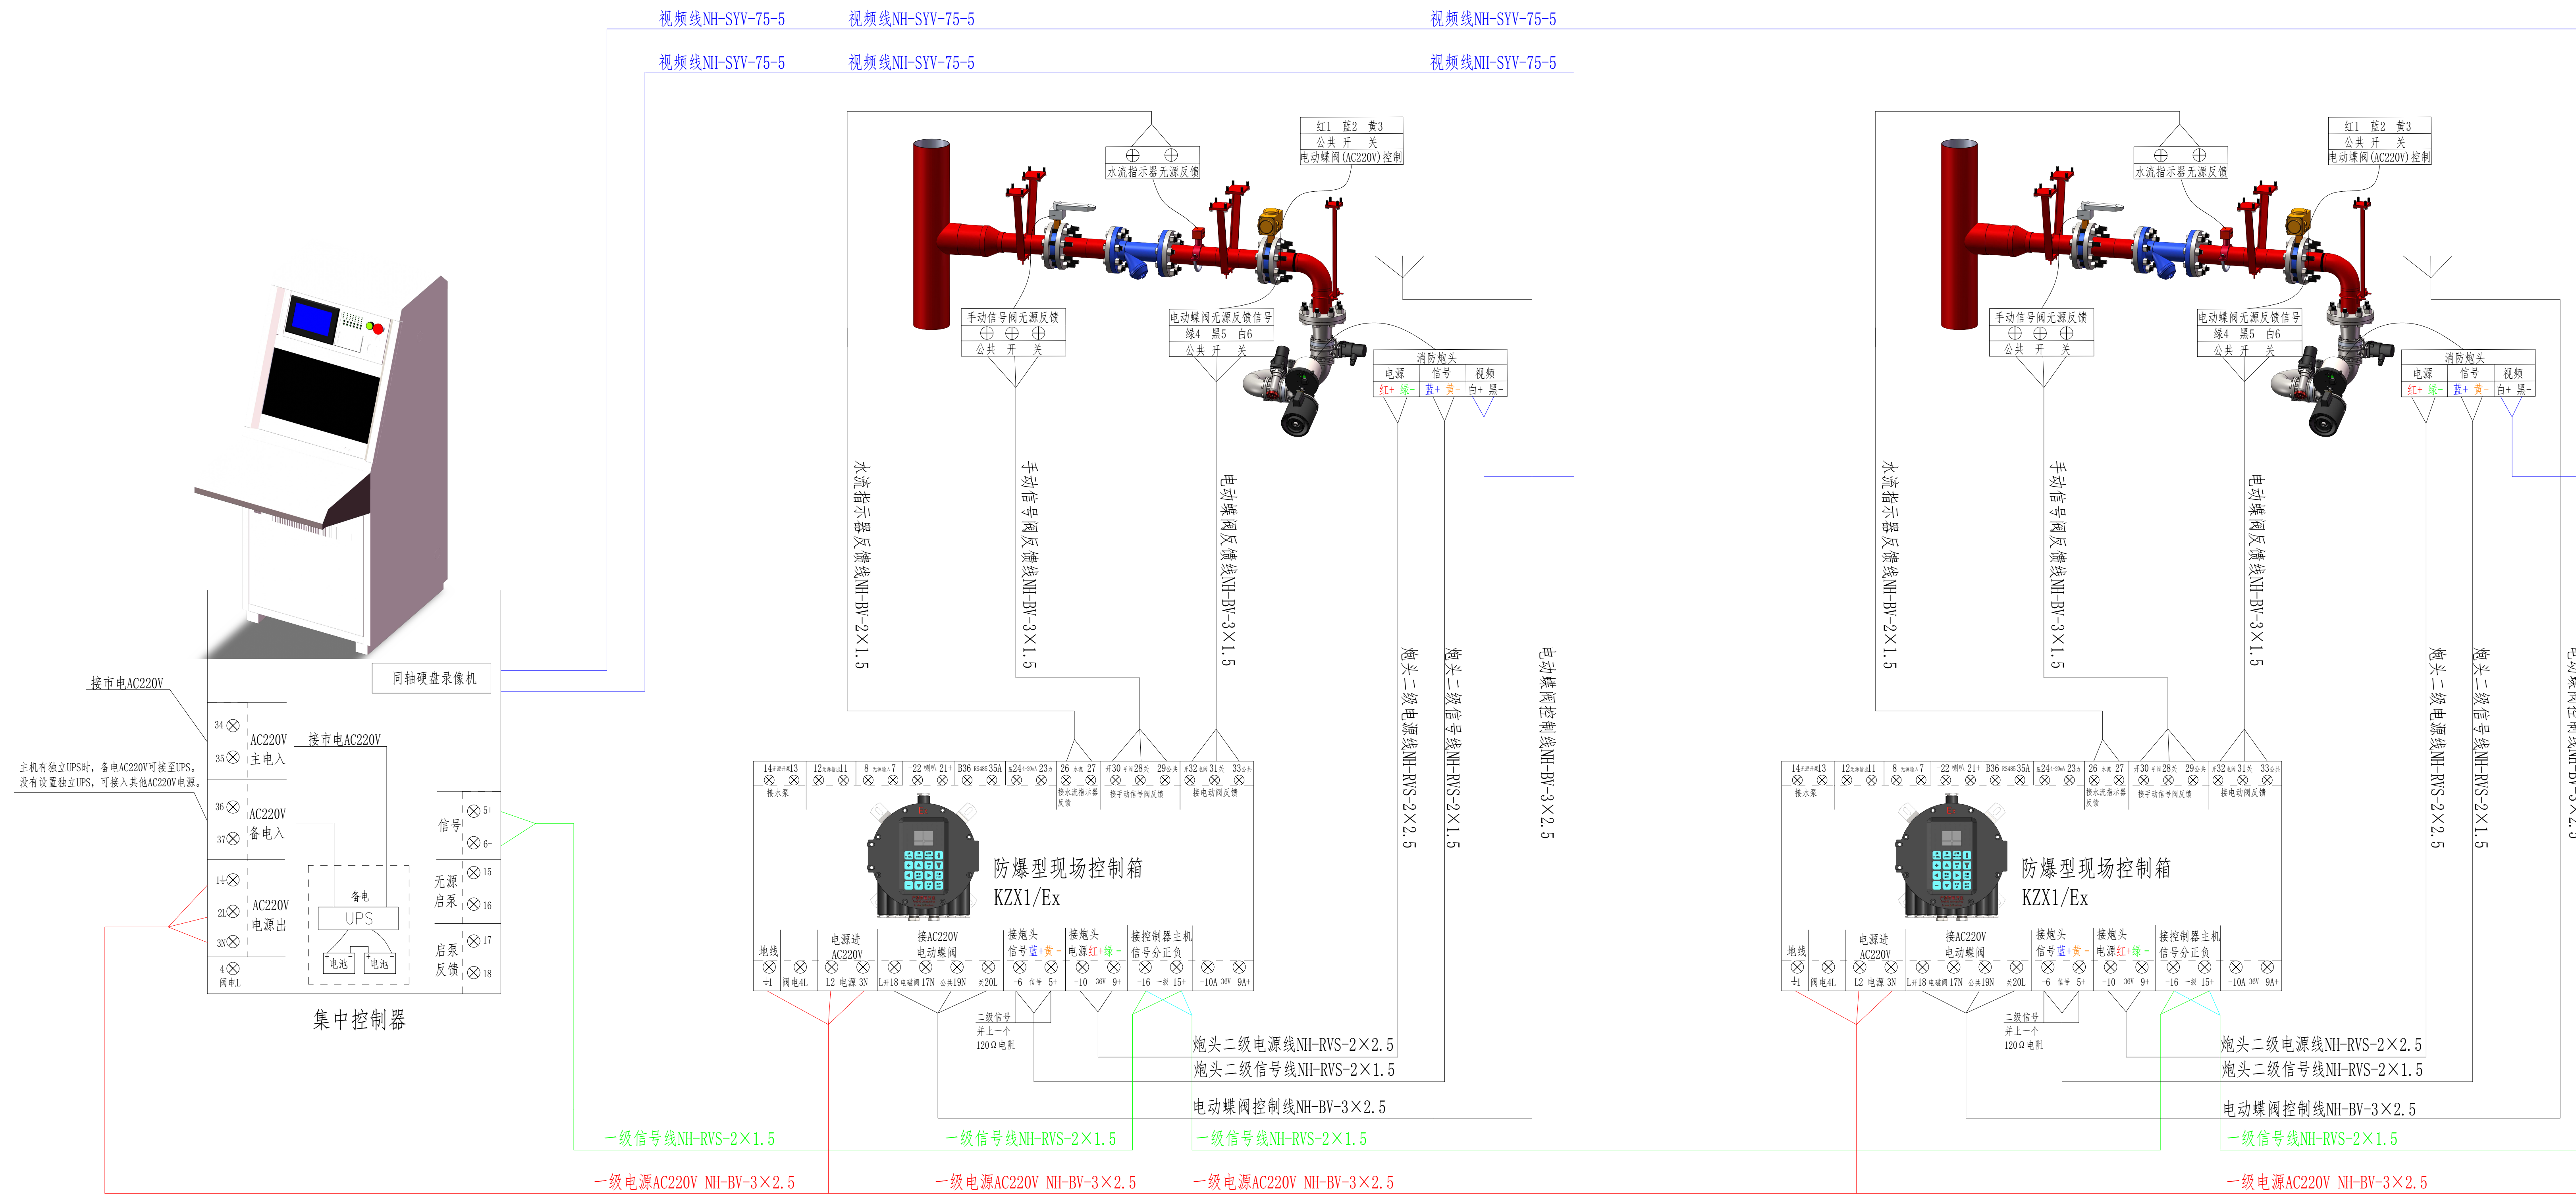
视频线NH-SYV-75-5　视频线NH-SYV-75-5　视频线NH-SYV-75-5

视频线NH-SYV-75-5　视频线NH-SYV-75-5　视频线NH-SYV-75-5

水流指示器无源反馈

红1 蓝2 黄3
公共 开 关
电动蝶阀(AC220V)控制

手动信号阀无源反馈
公共 开 关

电动蝶阀无源反馈信号
绿4 黑5 白6
公共 开 关

消防炮头
电源 信号 视频
红+ 绿- 蓝+ 黄- 白+ 黑-

水流指示器反馈线NH-BV-2×1.5

手动信号阀反馈线NH-BV-3×1.5

电动蝶阀反馈线NH-BV-3×1.5

炮头二级电源线NH-RVS-2×2.5

炮头二级信号线NH-RVS-2×1.5

电动蝶阀控制线NH-BV-3×2.5

同轴硬盘录像机

接市电AC220V

主机有独立UPS时，备电AC220V可接至UPS。
没有设置独立UPS，可接入其他AC220V电源。

34 35 AC220V 主电入
接市电AC220V
36 37 AC220V 备电入
14 21 3N AC220V 电源出
4 阀电L
备电 UPS 电池 电池
信号 5+ 6-
无源 启泵 15 16
启泵 反馈 17 18

集中控制器

14 13 接水泵　12 11　8 7　22 21+　B36 35A　24+ 23　26 27 接水流指示器反馈　30 28 29 接手动信号阀反馈　32 31 33 接电动阀反馈

防爆型现场控制箱
KZX1/Ex

地线 ⏚1　阀电4L　电源进 AC220V L2 电源 3N　接AC220V 电动蝶阀 L18 17N 19N 20L　接炮头 信号蓝+黄- -6 5+　接炮头 电源红+绿- -10 36V 9+　接控制器主机 信号分正负 -16 15+　-10A 36V 9A+

二级信号
并上一个
120Ω电阻

炮头二级电源线NH-RVS-2×2.5
炮头二级信号线NH-RVS-2×1.5
电动蝶阀控制线NH-BV-3×2.5

一级信号线NH-RVS-2×1.5　一级信号线NH-RVS-2×1.5　一级信号线NH-RVS-2×1.5

一级电源AC220V NH-BV-3×2.5　一级电源AC220V NH-BV-3×2.5　一级电源AC220V NH-BV-3×2.5

水流指示器无源反馈

红1 蓝2 黄3
公共 开 关
电动蝶阀(AC220V)控制

手动信号阀无源反馈
公共 开 关

电动蝶阀无源反馈信号
绿4 黑5 白6
公共 开 关

消防炮头
电源 信号 视频
红+ 绿- 蓝+ 黄- 白+ 黑-

水流指示器反馈线NH-BV-2×1.5

手动信号阀反馈线NH-BV-3×1.5

电动蝶阀反馈线NH-BV-3×1.5

炮头二级电源线NH-RVS-2×2.5

炮头二级信号线NH-RVS-2×1.5

电动蝶阀控制线NH-BV-3×2.5

防爆型现场控制箱
KZX1/Ex

二级信号
并上一个
120Ω电阻

炮头二级电源线NH-RVS-2×2.5
炮头二级信号线NH-RVS-2×1.5
电动蝶阀控制线NH-BV-3×2.5
一级信号线NH-RVS-2×1.5
一级电源AC220V NH-BV-3×2.5